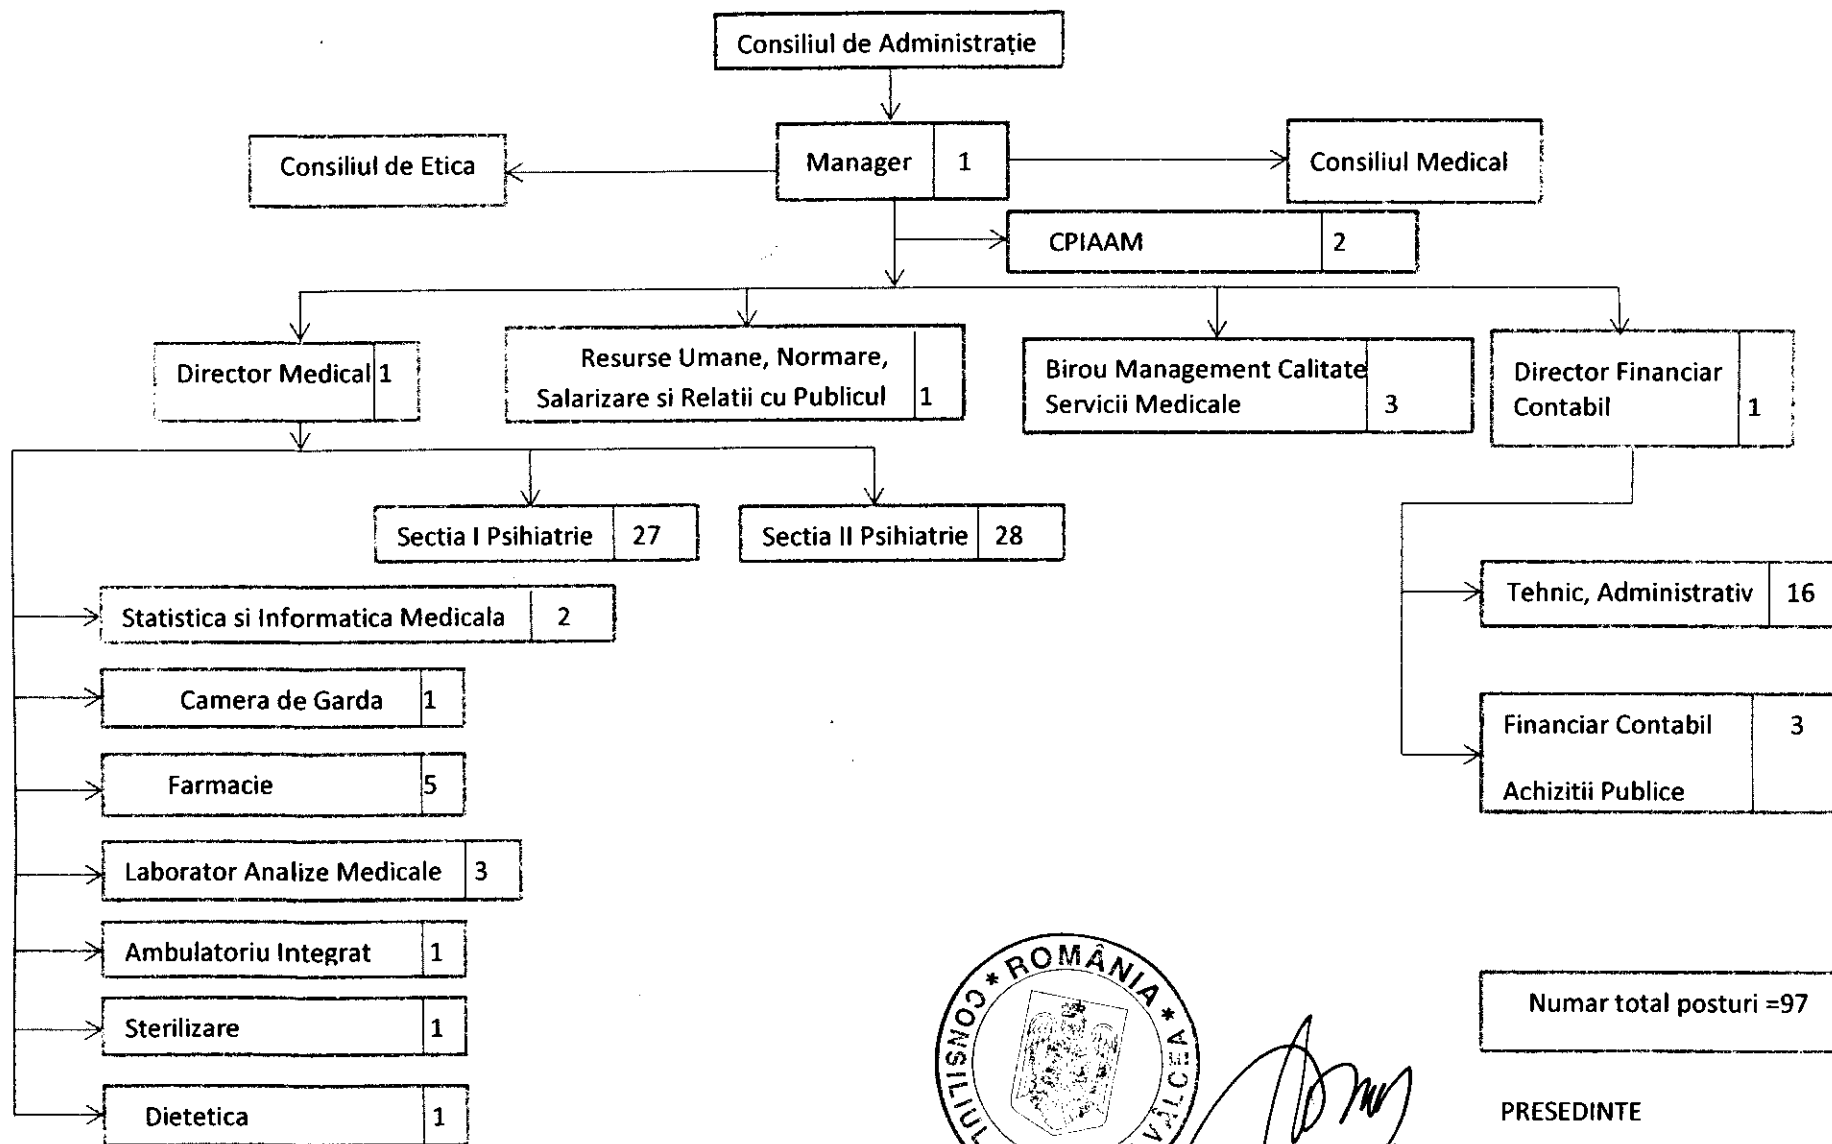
Consiliul de Administrație

Consiliul de Etica

Manager | 1

Consiliul Medical

CPIAAM | 2

Director Medical | 1

Resurse Umane, Normare, Salarizare si Relatii cu Publicul | 1

Birou Management Calitate Servicii Medicale | 3

Director Financiar Contabil | 1

Sectia I Psihiatrie | 27

Sectia II Psihiatrie | 28

Statistica si Informatica Medicala | 2

Camera de Garda | 1

Farmacie | 5

Laborator Analize Medicale | 3

Ambulatoriu Integrat | 1

Sterilizare | 1

Dietetica | 1

Tehnic, Administrativ | 16

Financiar Contabil | 3

Achizitii Publice

Numar total posturi =97

* ROMÂNIA * CONSILIUL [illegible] VÂLCEA

PRESEDINTE